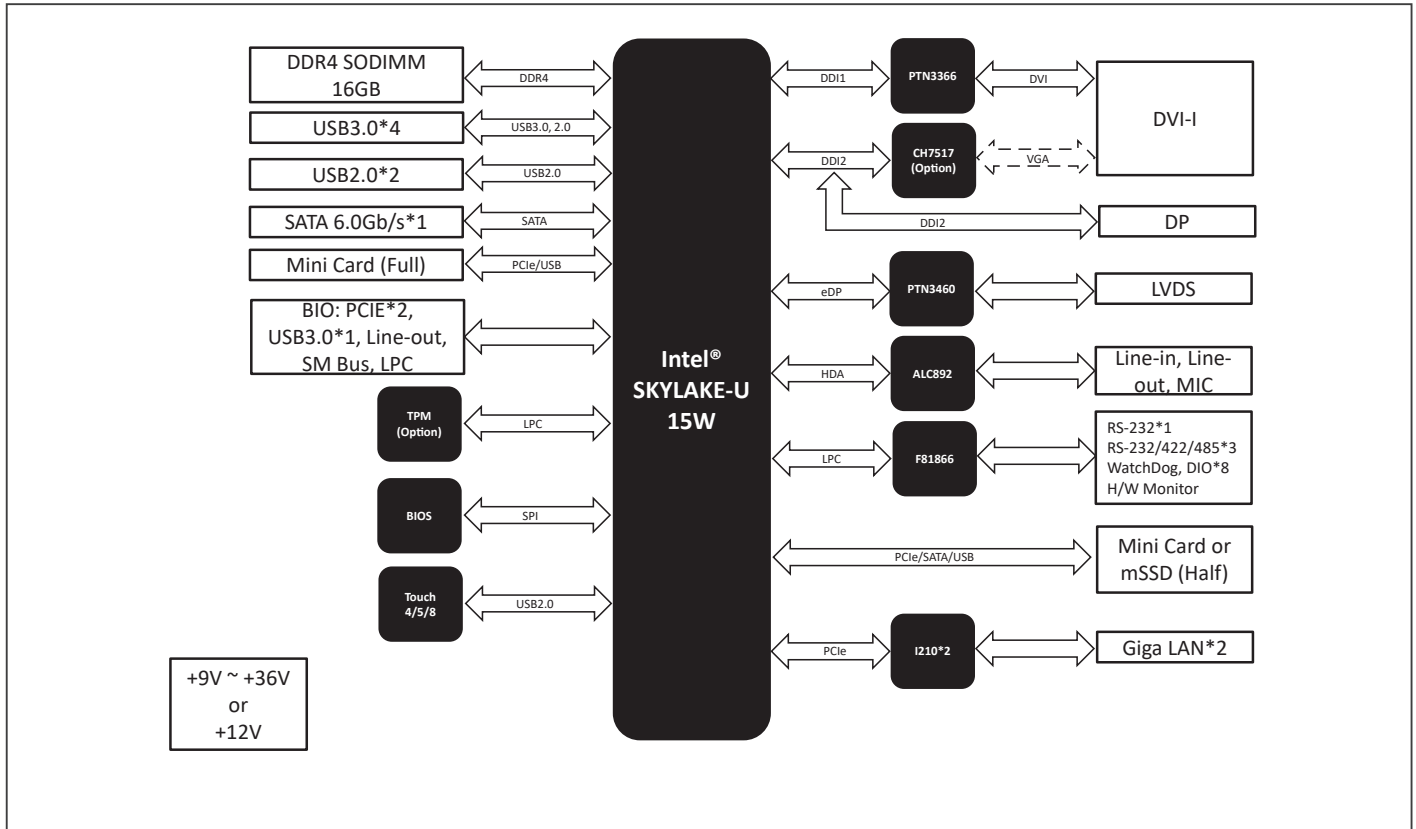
DDR4 SODIMM 16GB

DDR4

USB3.0*4

USB3.0, 2.0

USB2.0*2

USB2.0

SATA 6.0Gb/s*1

SATA

Mini Card (Full)

PCIe/USB

BIO: PCIE*2, USB3.0*1, Line-out, SM Bus, LPC

TPM (Option)

LPC

BIOS

SPI

Touch 4/5/8

USB2.0

+9V ~ +36V or +12V

Intel® SKYLAKE-U 15W

DDI1

PTN3366

DVI

DVI-I

DDI2

CH7517 (Option)

VGA

DDI2

DP

eDP

PTN3460

LVDS

HDA

ALC892

Line-in, Line-out, MIC

LPC

F81866

RS-232*1
RS-232/422/485*3
WatchDog, DIO*8
H/W Monitor

PCIe/SATA/USB

Mini Card or mSSD (Half)

PCIe

I210*2

Giga LAN*2